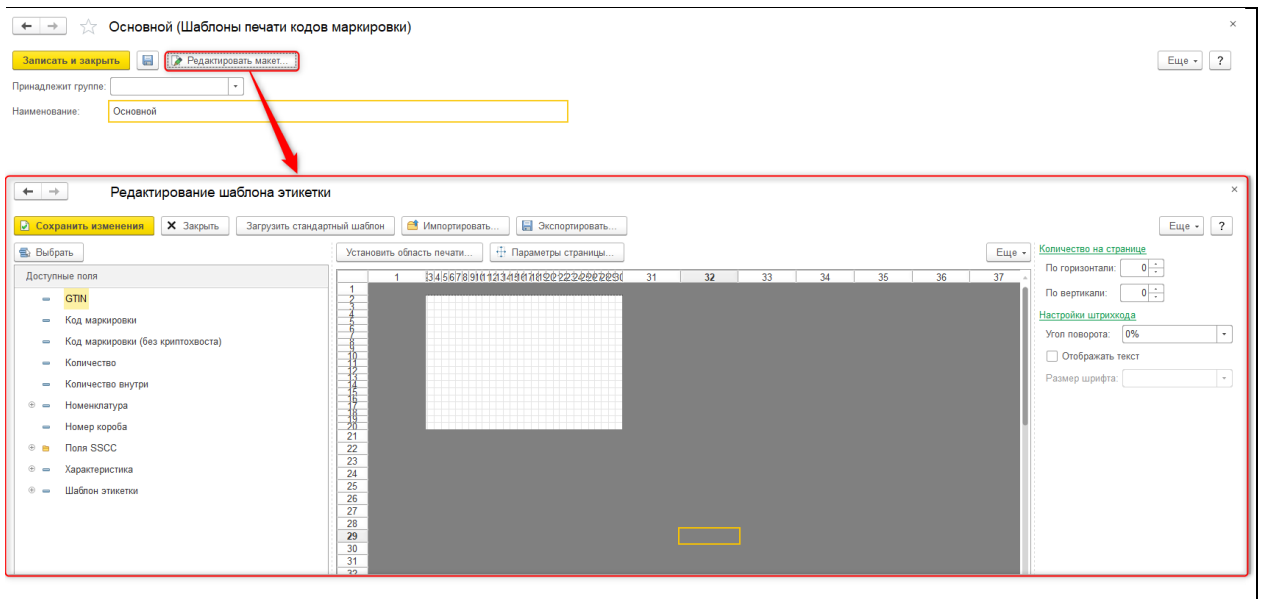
Основной (Шаблоны печати кодов маркировки)

Записать и закрыть
Редактировать макет...
Еще
?
Принадлежит группе:
Наименование:
Основной

Редактирование шаблона этикетки

Сохранить изменения
Закрыть
Загрузить стандартный шаблон
Импортировать...
Экспортировать...
Еще
?
Выбрать
Установить область печати...
Параметры страницы...
Еще
Доступные поля
GTIN
Код маркировки
Код маркировки (без криптохвоста)
Количество
Количество внутри
Номенклатура
Номер короба
Поля SSCC
Характеристика
Шаблон этикетки

| 1 | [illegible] | 31 | 32 | 33 | 34 | 35 | 36 | 37 |
|---|---|---|---|---|---|---|---|---|

1 2 3 4 5 6 7 8 9 10 11 12 13 14 15 16 17 18 19 20 21 22 23 24 25 26 27 28 29 30 31 32

Количество на странице
По горизонтали: 0
По вертикали: 0
Настройки штрихкода
Угол поворота: 0%
Отображать текст
Размер шрифта: